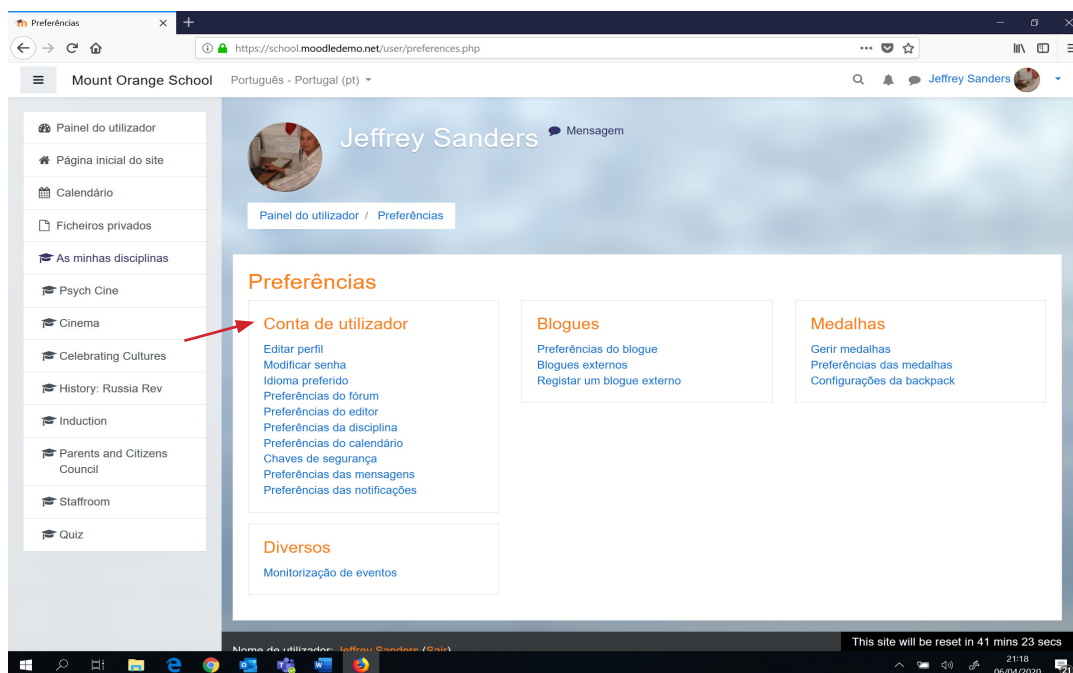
Preferências
https://school.moodledemo.net/user/preferences.php

Mount Orange School Português - Portugal (pt)
Jeffrey Sanders

Painel do utilizador
Página inicial do site
Calendário
Ficheiros privados
As minhas disciplinas
Psych Cine
Cinema
Celebrating Cultures
History: Russia Rev
Induction
Parents and Citizens Council
Staffroom
Quiz

Jeffrey Sanders
Mensagem

Painel do utilizador / Preferências

Preferências

Conta de utilizador
Editar perfil
Modificar senha
Idioma preferido
Preferências do fórum
Preferências do editor
Preferências da disciplina
Preferências do calendário
Chaves de segurança
Preferências das mensagens
Preferências das notificações

Blogues
Preferências do blogue
Blogues externos
Registar um blogue externo

Medalhas
Gerir medalhas
Preferências das medalhas
Configurações da backpack

Diversos
Monitorização de eventos

Nome de utilizador: Jeffrey Sanders (Sair)
This site will be reset in 41 mins 23 secs

21:18
06/04/2020